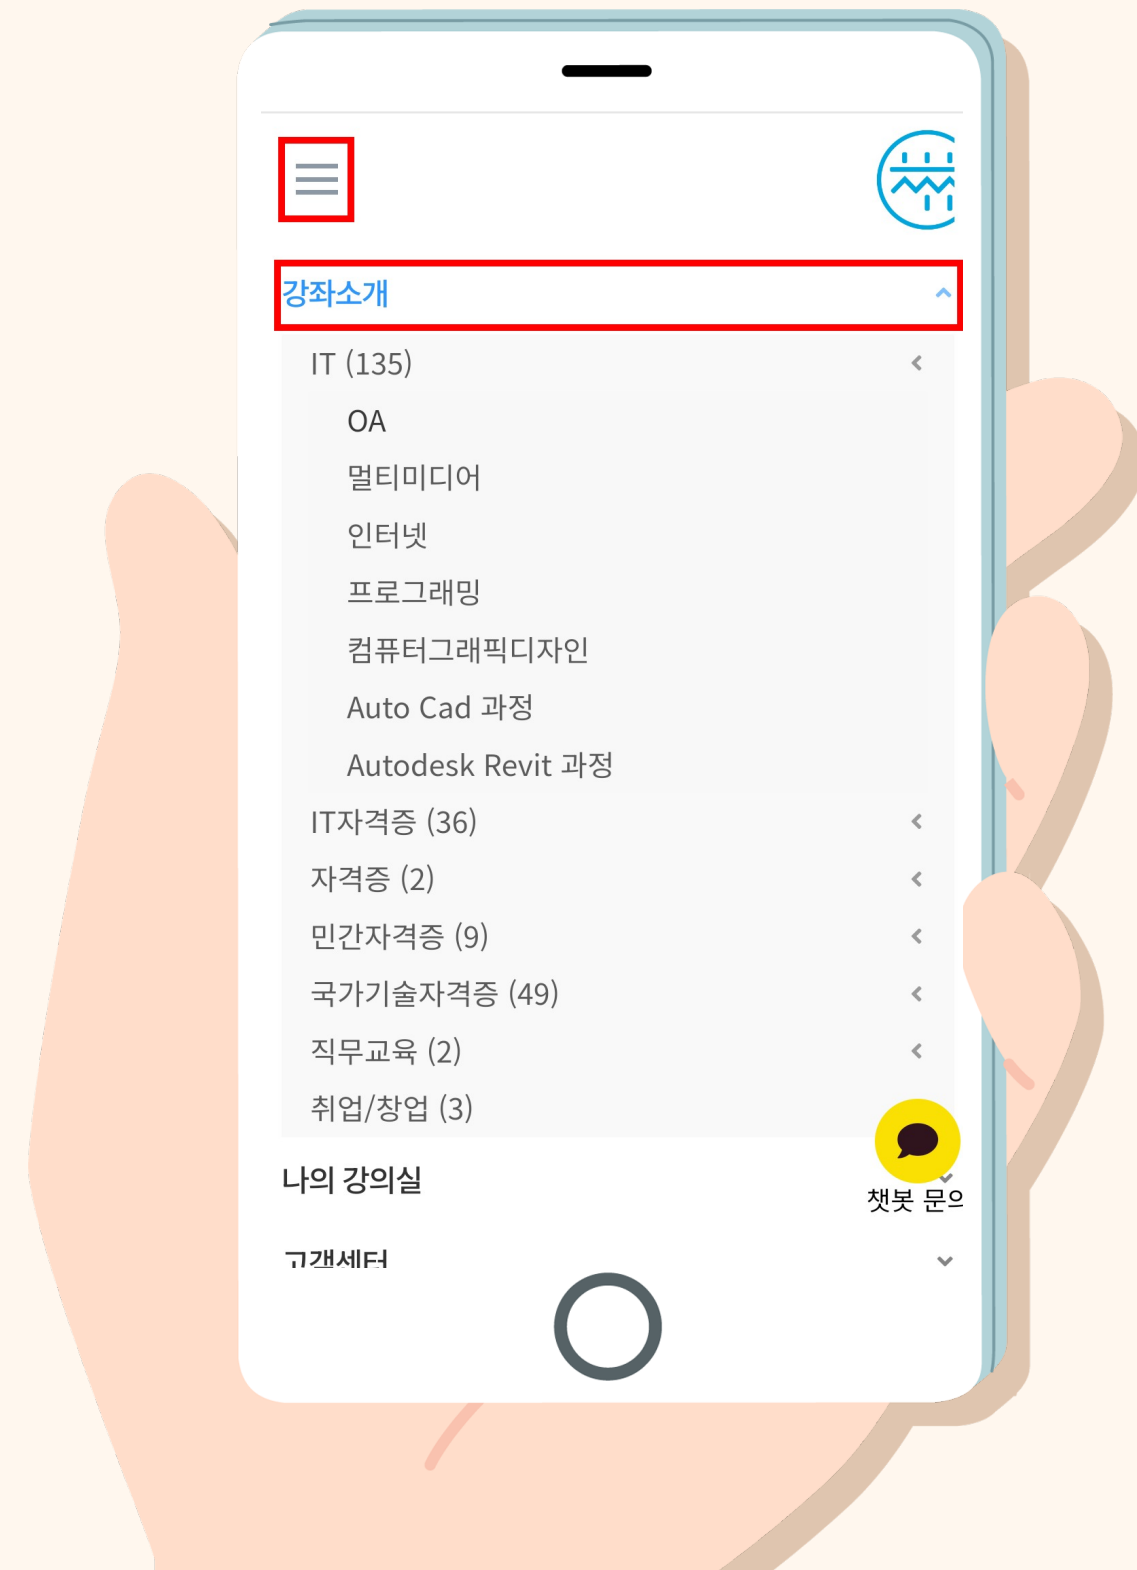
강좌소개

IT (135)

OA

멀티미디어

인터넷

프로그래밍

컴퓨터그래픽디자인

Auto Cad 과정

Autodesk Revit 과정

IT자격증 (36)

자격증 (2)

민간자격증 (9)

국가기술자격증 (49)

직무교육 (2)

취업/창업 (3)

나의 강의실

챗봇 문의

고객센터